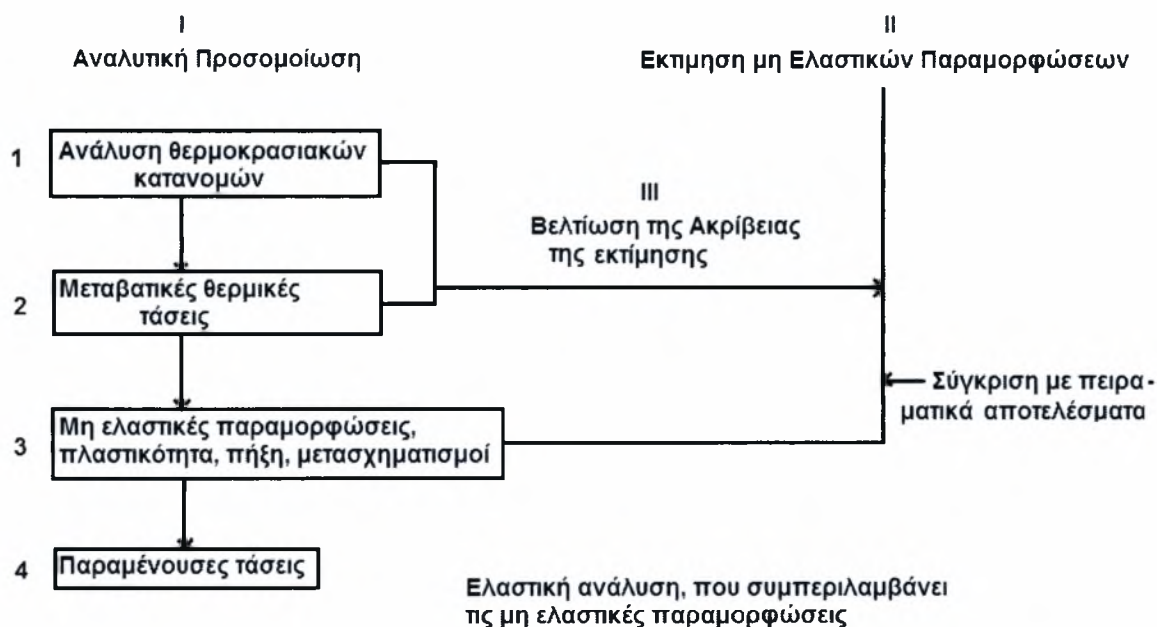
I
Αναλυτική Προσομοίωση

II
Εκτιμηση μη Ελαστικών Παραμορφώσεων

1 Ανάλυση θερμοκρασιακών κατανομών

III
Βελτίωση της Ακρίβειας της εκτίμησης

2 Μεταβατικές θερμικές τάσεις

Σύγκριση με πειραματικά αποτελέσματα

3 Μη ελαστικές παραμορφώσεις, πλαστικότητα, πήξη, μετασχηματισμοί

4 Παραμένουσες τάσεις

Ελαστική ανάλυση, που συμπεριλαμβάνει τις μη ελαστικές παραμορφώσεις